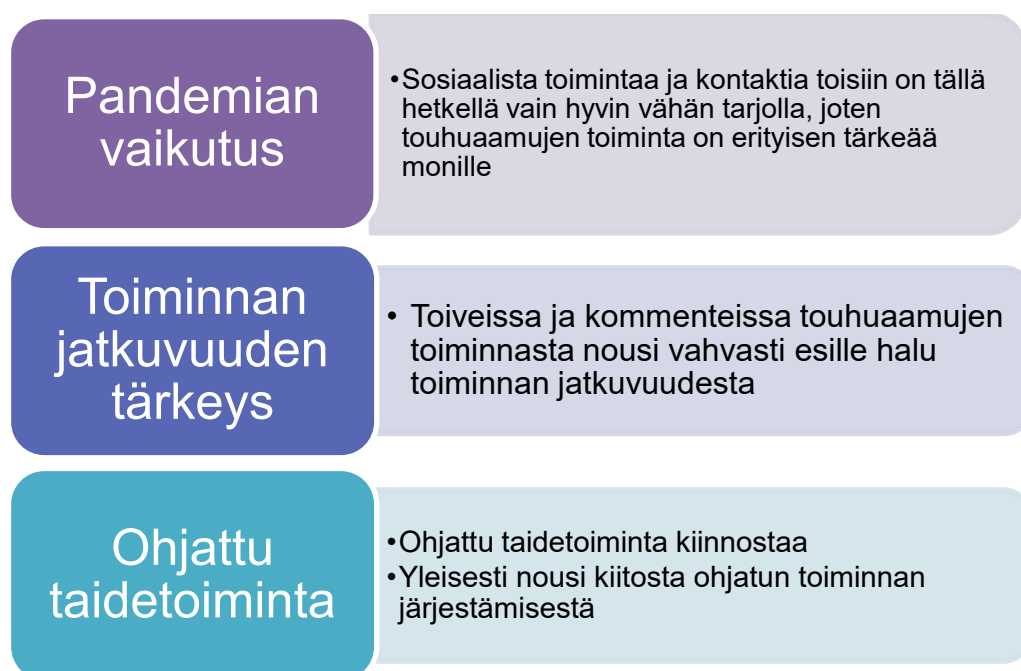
Pandemian vaikutus

•Sosiaalista toimintaa ja kontaktia toisiin on tällä hetkellä vain hyvin vähän tarjolla, joten touhuaamujen toiminta on erityisen tärkeää monille

Toiminnan jatkuvuuden tärkeys

• Toiveissa ja kommenteissa touhuaamujen toiminnasta nousi vahvasti esille halu toiminnan jatkuvuudesta

Ohjattu taidetoiminta

•Ohjattu taidetoiminta kiinnostaa
•Yleisesti nousi kiitosta ohjatun toiminnan järjestämisestä